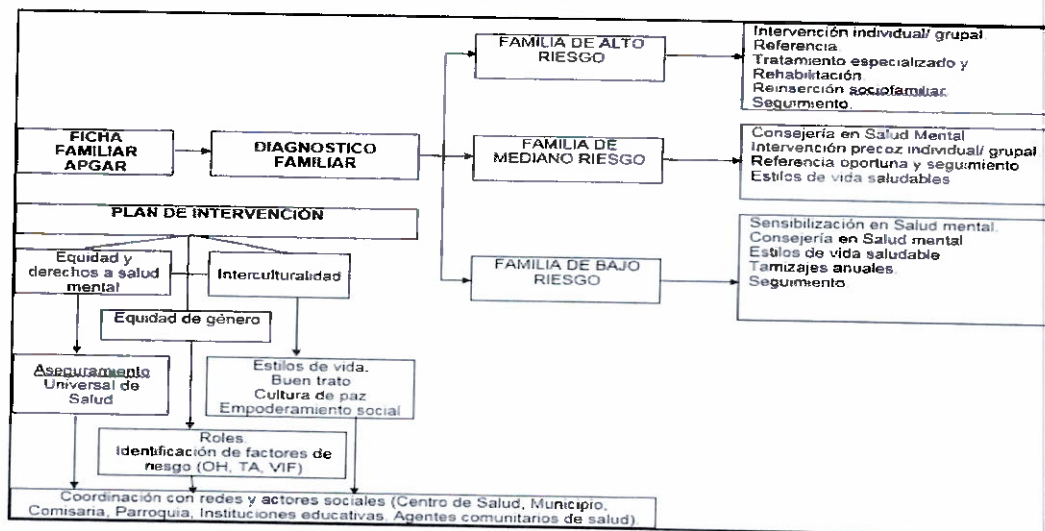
FICHA FAMILIAR APGAR

DIAGNOSTICO FAMILIAR

FAMILIA DE ALTO RIESGO

Intervención individual/ grupal
Referencia.
Tratamiento especializado y Rehabilitación.
Reinserción sociofamiliar
Seguimiento.

FAMILIA DE MEDIANO RIESGO

Consejería en Salud Mental
Intervención precoz individual/ grupal
Referencia oportuna y seguimiento
Estilos de vida saludables

FAMILIA DE BAJO RIESGO

Sensibilización en Salud mental.
Consejería en Salud mental
Estilos de vida saludable
Tamizajes anuales.
Seguimiento

PLAN DE INTERVENCIÓN

Equidad y derechos a salud mental

Interculturalidad

Equidad de género

Aseguramiento Universal de Salud

Estilos de vida.
Buen trato
Cultura de paz
Empoderamiento social

Roles.
Identificación de factores de riesgo (OH, TA, VIF)

Coordinación con redes y actores sociales (Centro de Salud, Municipio, Comisaria, Parroquia, Instituciones educativas, Agentes comunitarios de salud)